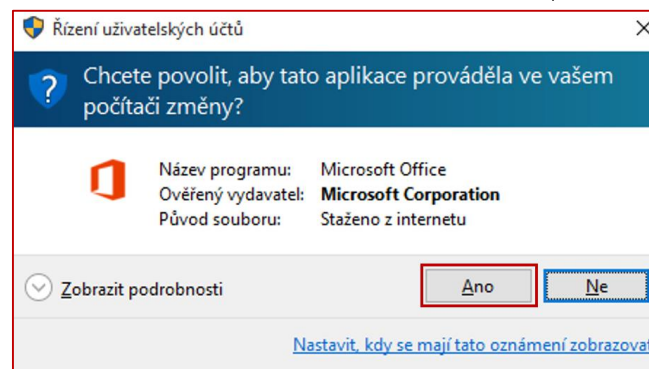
Řízení uživatelských účtů

Chcete povolit, aby tato aplikace prováděla ve vašem počítači změny?

| | |
|---|---|
| Název programu: | Microsoft Office |
| Ověřený vydavatel: | **Microsoft Corporation** |
| Původ souboru: | Staženo z internetu |

Zobrazit podrobnosti

Ano

Ne

Nastavit, kdy se mají tato oznámení zobrazovat